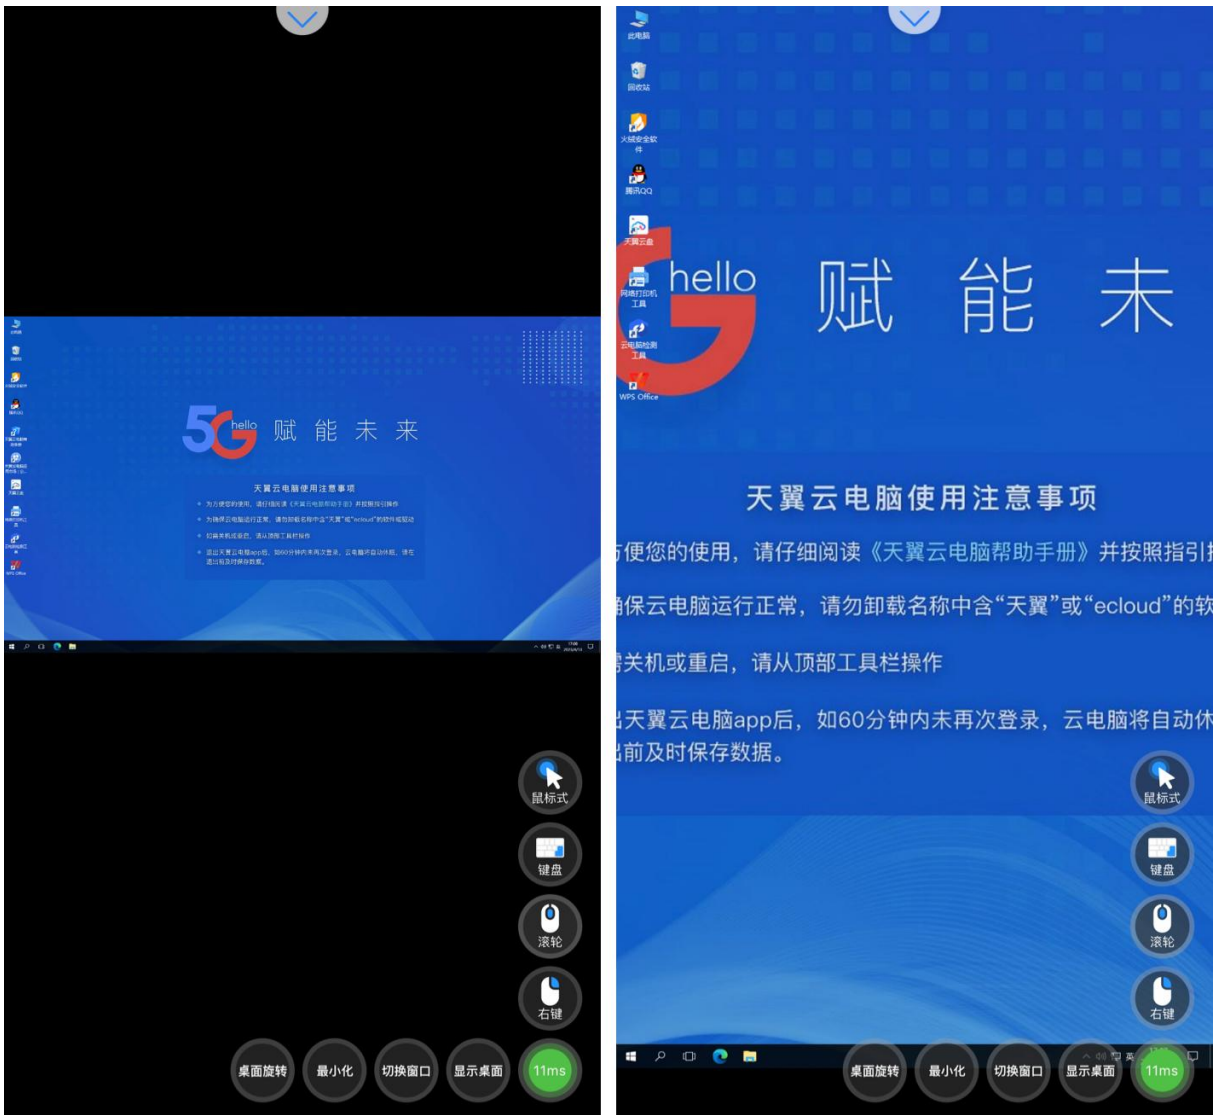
5G hello 赋 能 未 来

天翼云电脑使用注意事项

鼠标式
键盘
滚轮
右键

桌面旋转 最小化 切换窗口 显示桌面 11ms

此电脑
回收站
火绒安全软件
腾讯QQ
天翼云盘
网络打印机工具
云电脑检测工具
WPS Office

hello 赋 能 未

天翼云电脑使用注意事项

方便您的使用，请仔细阅读《天翼云电脑帮助手册》并按照指引

确保云电脑运行正常，请勿卸载名称中含“天翼”或“ecloud”的软

需关机或重启，请从顶部工具栏操作

出天翼云电脑app后，如60分钟内未再次登录，云电脑将自动休

出前及时保存数据。

鼠标式
键盘
滚轮
右键

桌面旋转 最小化 切换窗口 显示桌面 11ms